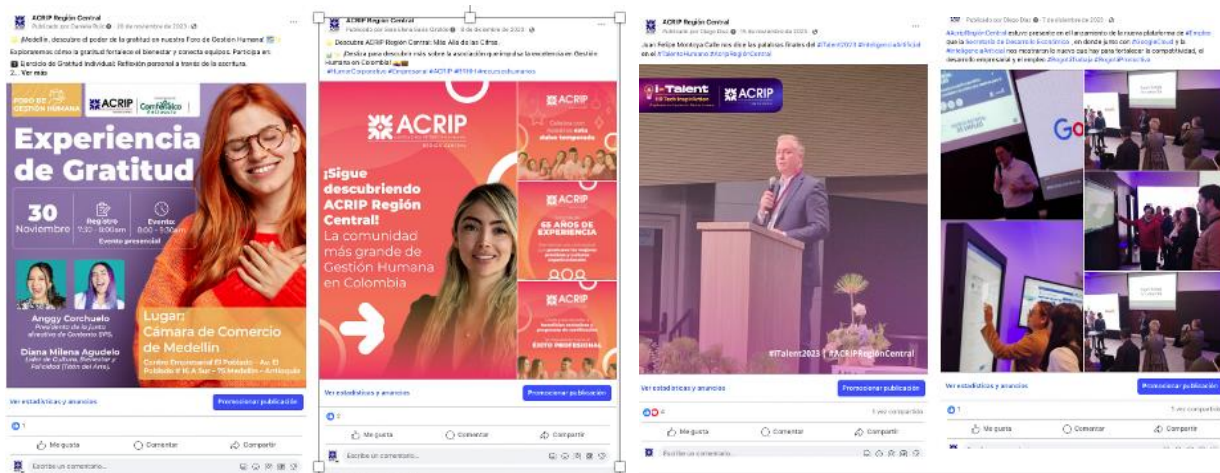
ACRIP Región Central
Publicado por Daniela Ruiz · 28 de noviembre de 2023

¡Medellín, descubre el poder de la gratitud en nuestro Foro de Gestión Humana!
Exploraremos cómo la gratitud fortalece el bienestar y conecta equipos. Participa en:
Ejercicio de Gratitud individual: Reflexión personal a través de la escritura.
2... Ver más

FORO DE GESTIÓN HUMANA
ACRIP
Comfenalco Antioquia

Experiencia de Gratitud

30 Noviembre
Registro 7:30 - 8:00am
Evento: 8:00 - 9:30am
Evento presencial

Anggy Corchuelo
Presidente de la junta directiva de Gestores SPS

Diana Milena Agudelo
Líder de Cultura, Bienestar y Felicidad (Tatón del Arte)

Lugar:
Cámara de Comercio de Medellín
Centro Empresarial El Poblado - Av. El Poblado # 16 A Sur - 75 Medellín - Antioquia

Ver estadísticas y anuncios
Promocionar publicación
1
Me gusta
Comentar
Compartir
Escribe un comentario...

ACRIP Región Central
Publicado por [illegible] · 6 de diciembre de 2023

Descubre ACRIP Región Central: Más Allá de las Cifras.
¡Desliza para descubrir más sobre la asociación que impulsa la excelencia en Gestión Humana en Colombia!
#HumanCorporativo #Empresarial #ACRIP #RRHH #recursoshumanos

ACRIP
¡Sigue descubriendo ACRIP Región Central!
La comunidad más grande de Gestión Humana en Colombia

ACRIP
Celebra con nosotros esta dulce temporada

ACRIP
55 AÑOS DE EXPERIENCIA

ACRIP
ÉXITO PROFESIONAL

Ver estadísticas y anuncios
Promocionar publicación
2
Me gusta
Comentar
Compartir
Escribe un comentario...

ACRIP Región Central
Publicado por Diego Díaz · 15 de noviembre de 2023

Juan Felipe Montoya Calle nos dice las palabras finales del #ITalent2023 #InteligenciaArtificial en el #TalentoHumano #ACRIPRegiónCentral

I-Talent
ACRIP

#ITalent2023 | #ACRIPRegiónCentral

Ver estadísticas y anuncios
Promocionar publicación
4
1 vez compartido
Me gusta
Comentar
Compartir
Escribe un comentario...

Publicado por Diego Díaz · 7 de diciembre de 2023

#AcripRegiónCentral estuvo presente en el lanzamiento de la nueva plataforma de #Empleo que la Secretaría de Desarrollo Económico, en donde junto con #GoogleCloud y la #Inteligencia Artificial nos mostraron lo nuevo que hay para fortalecer la competitividad, el desarrollo empresarial y el empleo. #RegiónTrabajo #BogotáProductiva

Ver estadísticas y anuncios
Promocionar publicación
1
1 vez compartido
Me gusta
Comentar
Compartir